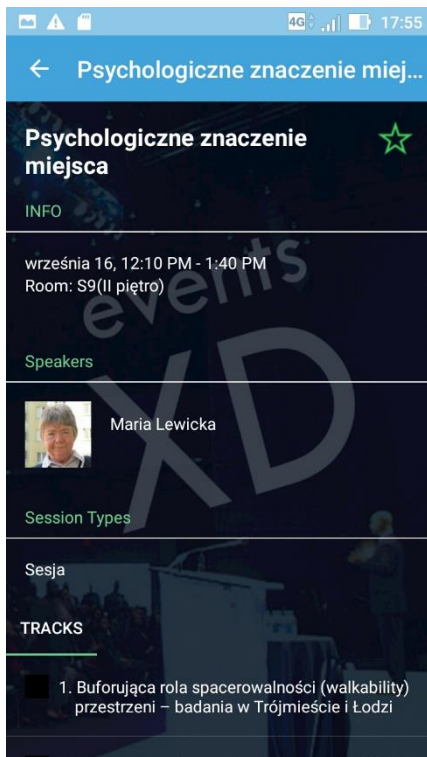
4G 17:55

← Psychologiczne znaczenie miej...

Psychologiczne znaczenie miejsca

INFO

września 16, 12:10 PM - 1:40 PM
Room: S9(II piętro)

events XD

Speakers

Maria Lewicka

Session Types

Sesja

TRACKS

1. Buforująca rola spacerowalności (walkability) przestrzeni – badania w Trójmieście i Łodzi